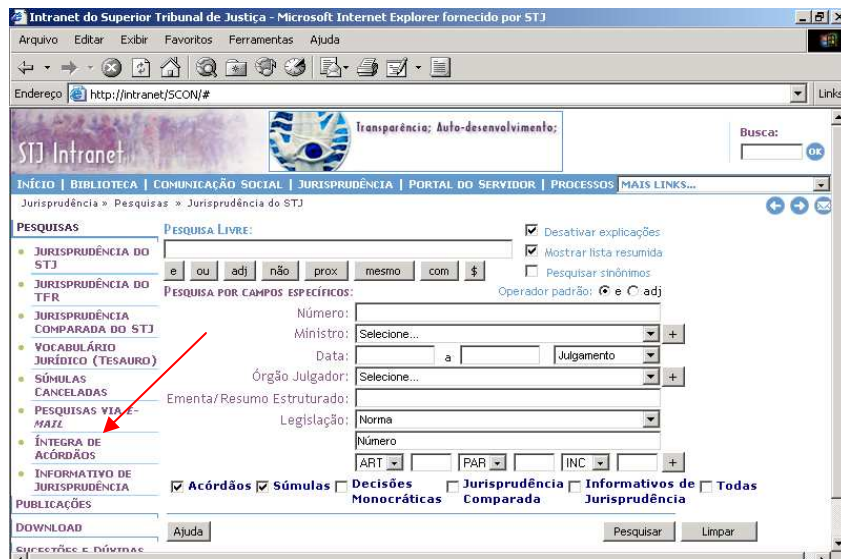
Intranet do Superior Tribunal de Justiça - Microsoft Internet Explorer fornecido por STJ

Arquivo Editar Exibir Favoritos Ferramentas Ajuda

Endereço http://intranet/SCON/#

Links

STJ Intranet

Transparência; Auto-desenvolvimento;

Busca:

OK

INÍCIO | BIBLIOTECA | COMUNICAÇÃO SOCIAL | JURISPRUDÊNCIA | PORTAL DO SERVIDOR | PROCESSOS MAIS LINKS...

Jurisprudência » Pesquisas » Jurisprudência do STJ

PESQUISAS

- JURISPRUDÊNCIA DO STJ
- JURISPRUDÊNCIA DO TFR
- JURISPRUDÊNCIA COMPARADA DO STJ
- VOCABULÁRIO JURÍDICO (TESAURO)
- SÚMULAS CANCELADAS
- PESQUISAS VIA E-MAIL
- ÍNTEGRA DE ACÓRDÃOS
- INFORMATIVO DE JURISPRUDÊNCIA

PUBLICAÇÕES

DOWNLOAD

SUGESTÕES E DÚVIDAS

PESQUISA LIVRE:

Desativar explicações

Mostrar lista resumida

Pesquisar sinônimos

e ou adj não prox mesmo com $

PESQUISA POR CAMPOS ESPECÍFICOS:

Operador padrão: e adj

Número:

Ministro: Selecione...

Data: a Julgamento

Órgão Julgador: Selecione...

Ementa/Resumo Estruturado:

Legislação: Norma

Número

ART PAR INC +

Acórdãos Súmulas Decisões Monocráticas Jurisprudência Comparada Informativos de Jurisprudência Todas

Ajuda

Pesquisar Limpar